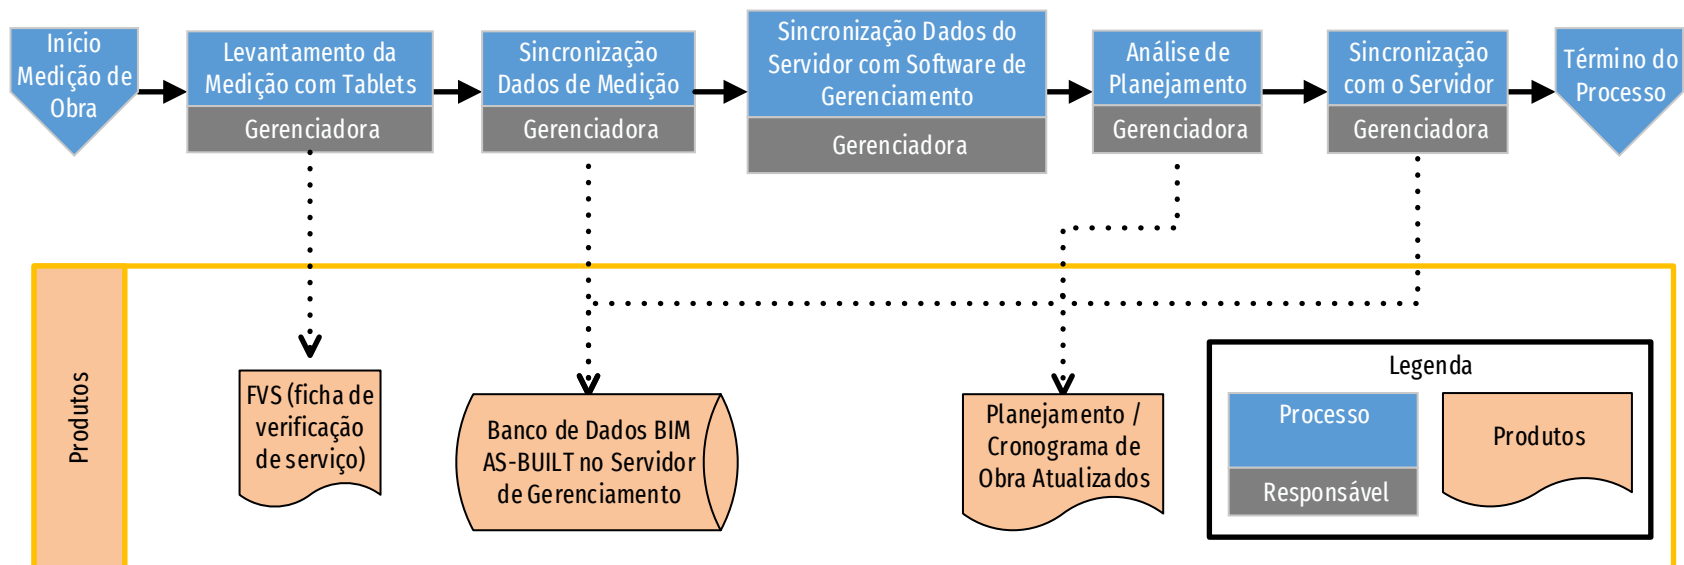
Início Medição de Obra

Levantamento da Medição com Tablets
Gerenciadora

Sincronização Dados de Medição
Gerenciadora

Sincronização Dados do Servidor com Software de Gerenciamento
Gerenciadora

Análise de Planejamento
Gerenciadora

Sincronização com o Servidor
Gerenciadora

Término do Processo

Produtos

FVS (ficha de verificação de serviço)

Banco de Dados BIM AS-BUILT no Servidor de Gerenciamento

Planejamento / Cronograma de Obra Atualizados

Legenda
Processo
Responsável
Produtos